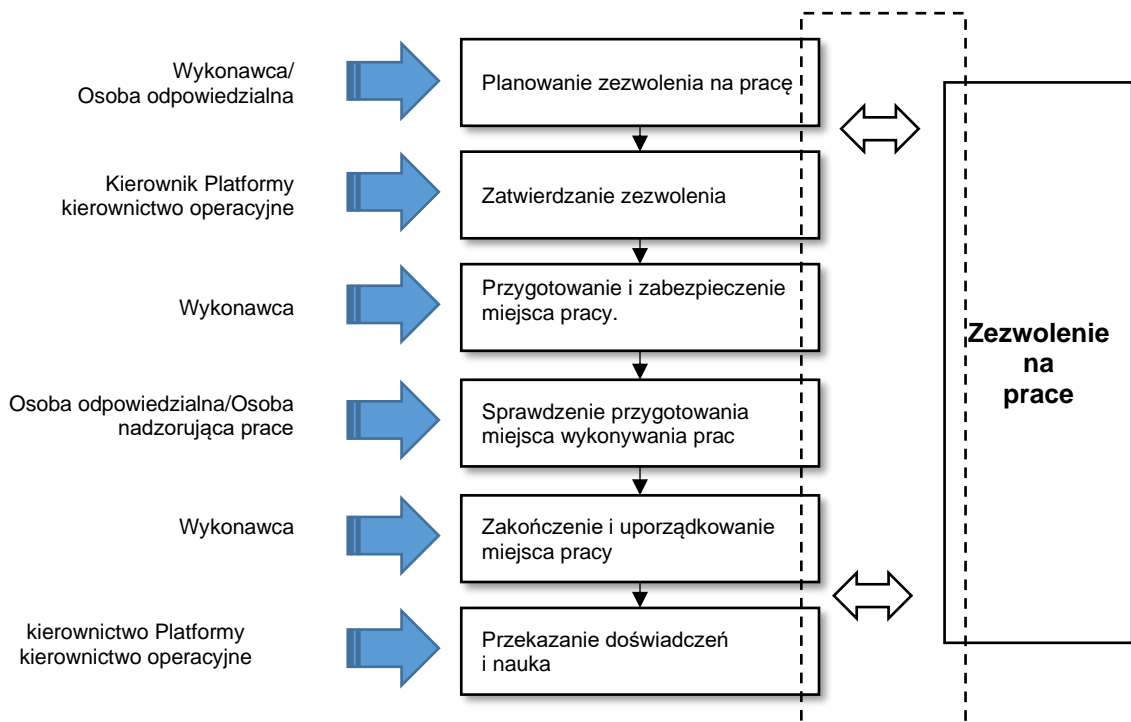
Wykonawca/
Osoba odpowiedzialna

Planowanie zezwolenia na pracę

Kierownik Platformy
kierownictwo operacyjne

Zatwierdzanie zezwolenia

Wykonawca

Przygotowanie i zabezpieczenie miejsca pracy.

Osoba odpowiedzialna/Osoba nadzorująca prace

Sprawdzenie przygotowania miejsca wykonywania prac

Wykonawca

Zakończenie i uporządkowanie miejsca pracy

kierownictwo Platformy
kierownictwo operacyjne

Przekazanie doświadczeń i nauka

Zezwolenie na prace